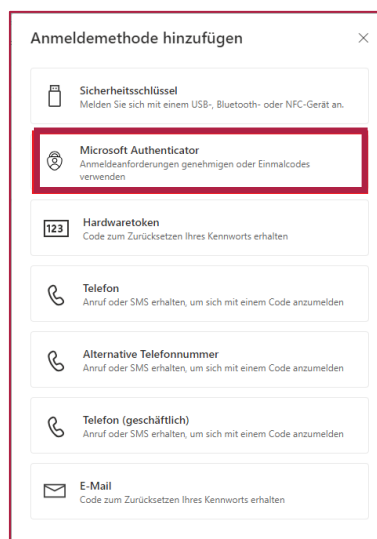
Anmeldemethode hinzufügen

×

Sicherheitsschlüssel
Melden Sie sich mit einem USB-, Bluetooth- oder NFC-Gerät an.

Microsoft Authenticator
Anmeldeanforderungen genehmigen oder Einmalcodes verwenden

123

Hardwaretoken
Code zum Zurücksetzen Ihres Kennworts erhalten

Telefon
Anruf oder SMS erhalten, um sich mit einem Code anzumelden

Alternative Telefonnummer
Anruf oder SMS erhalten, um sich mit einem Code anzumelden

Telefon (geschäftlich)
Anruf oder SMS erhalten, um sich mit einem Code anzumelden

E-Mail
Code zum Zurücksetzen Ihres Kennworts erhalten